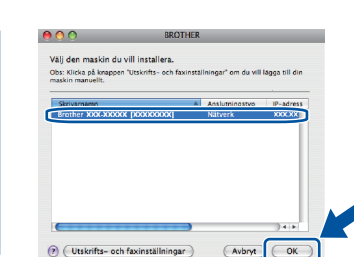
BROTHER

Välj den maskin du vill installera.

Obs: Klicka på knappen "Utskrifts- och faxinställningar" om du vill lägga till din maskin manuellt.

| Skrivarnamn | Anslutningstyp | IP-adress |
|---|---|---|
| Brother XXX-XXXXX [XXXXXXXXX] | Nätverk | XXX.XX |

?

Utskrifts- och faxinställningar

Avbryt

OK